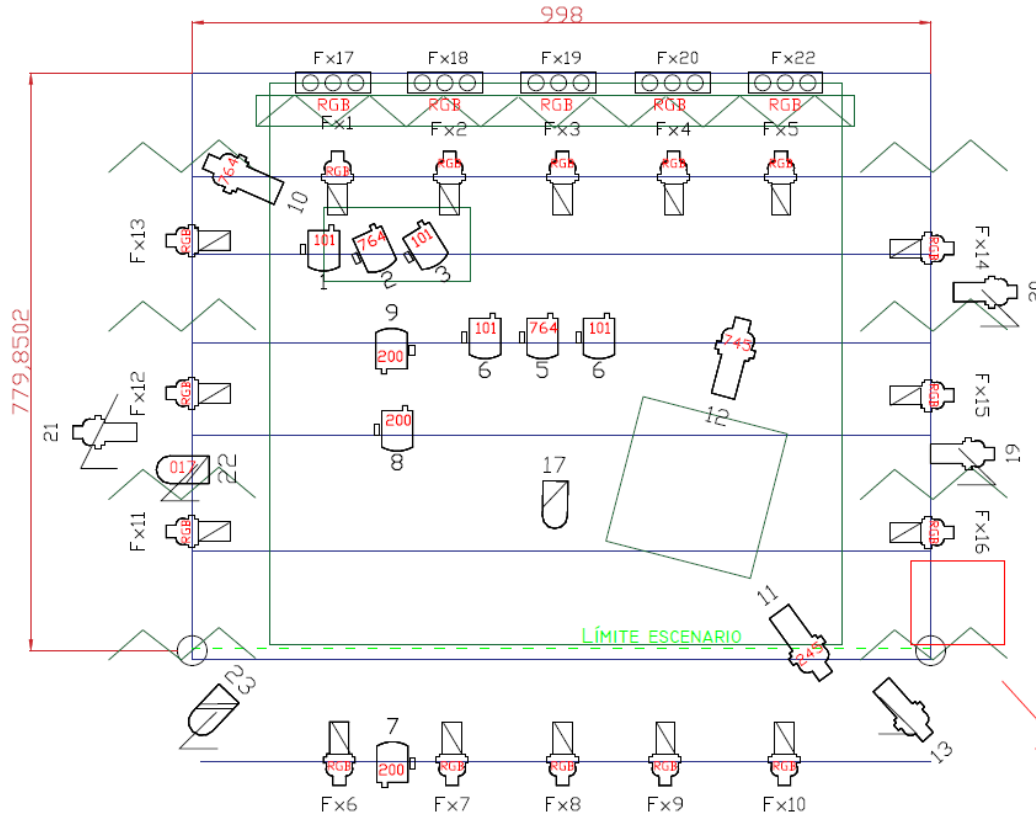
998

779,8502

F×17 F×18 F×19 F×20 F×22

RGB RGB RGB RGB RGB

F×1 F×2 F×3 F×4 F×5

RGB RGB RGB RGB RGB

764

10

F×13 RGB

101 764 101

1 2 3

RGB F×14

20

9

200

101 764 101

6 5 6

745

F×12 RGB

21

RGB F×15

12

200

8

19

017 22

17

F×11 RGB

RGB F×16

11

LÍMITE ESCENARIO

245

23

13

7

RGB 200 RGB RGB RGB RGB

F×6 F×7 F×8 F×9 F×10